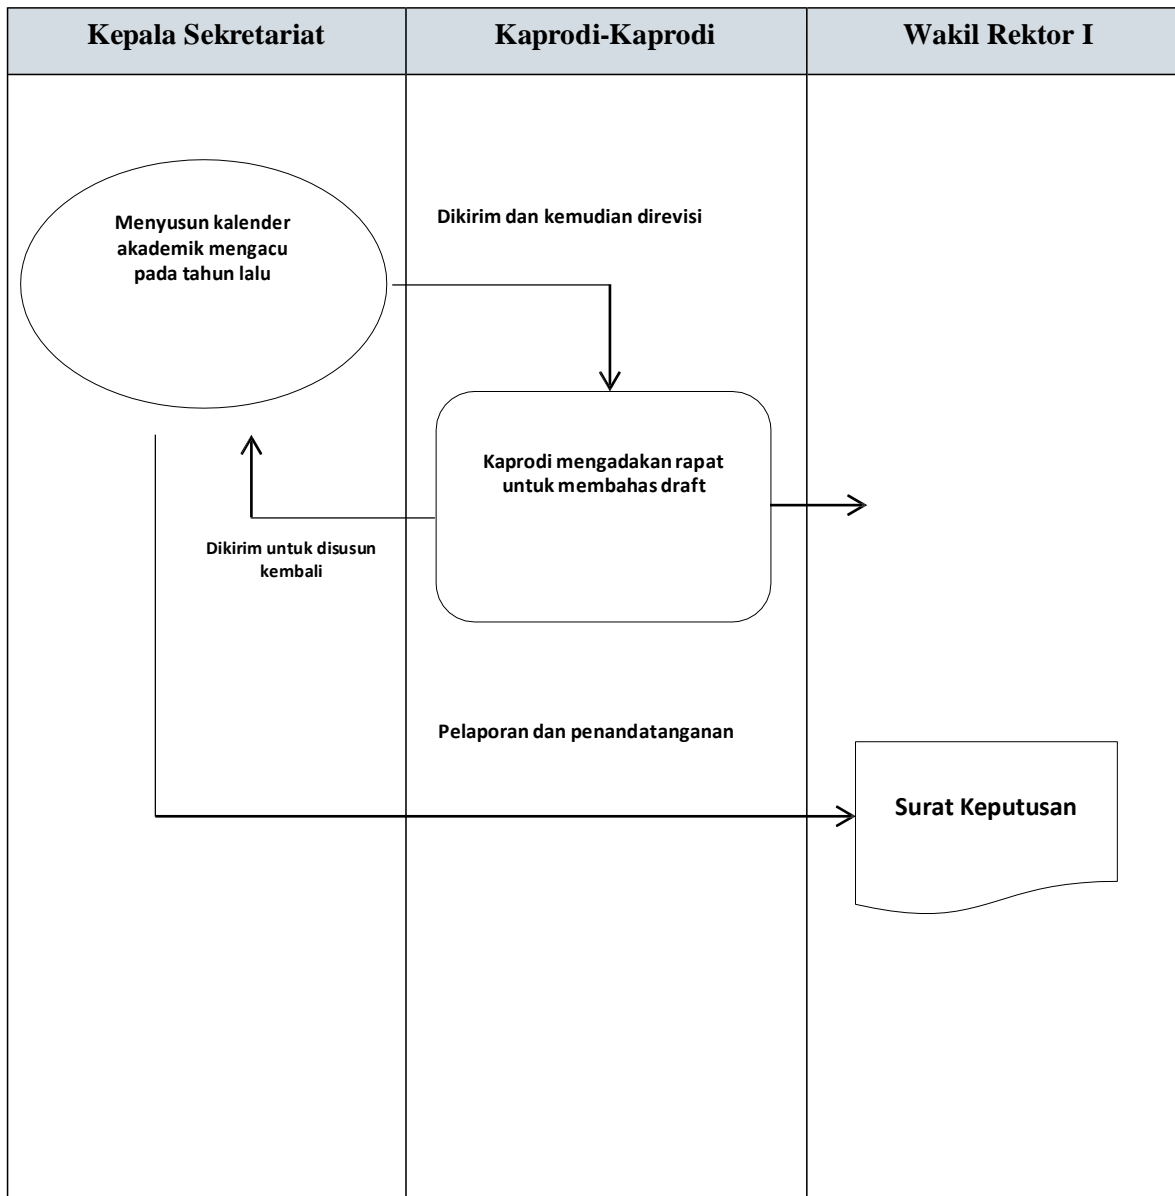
Kepala Sekretariat

Kaprodi-Kaprodi

Wakil Rektor I

Menyusun kalender akademik mengacu pada tahun lalu

Dikirim dan kemudian direvisi

Kaprodi mengadakan rapat untuk membahas draft

Dikirim untuk disusun kembali

Pelaporan dan penandatanganan

Surat Keputusan